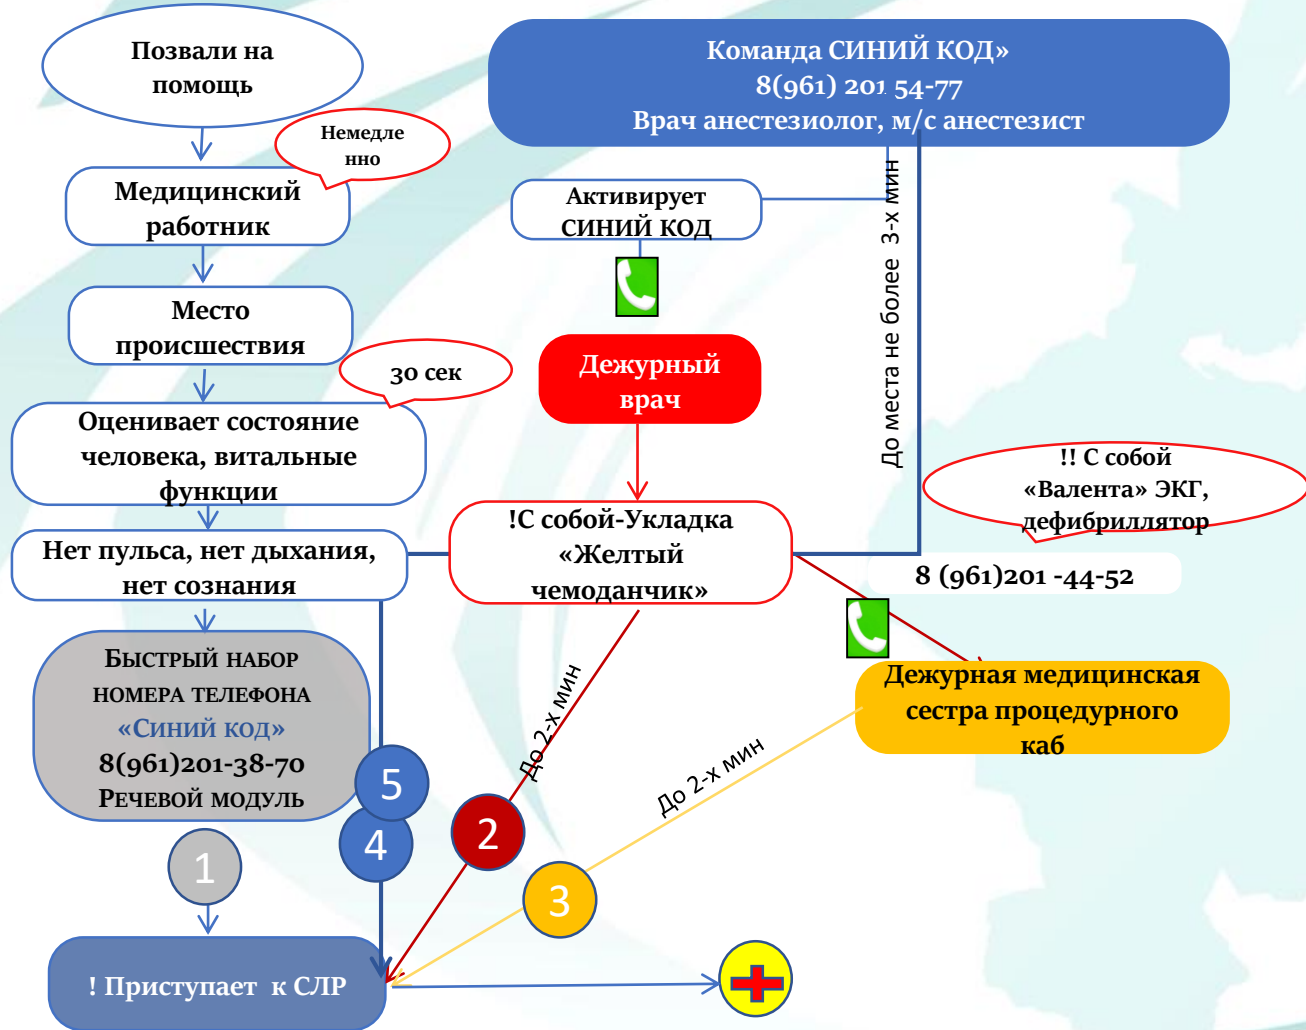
Позвали на помощь

Немедленно

Медицинский работник

Место происшествия

30 сек

Оценивает состояние человека, витальные функции

Нет пульса, нет дыхания, нет сознания

Быстрый набор номера телефона «Синий код» 8(961)201-38-70 Речевой модуль

1

5

4

! Приступает к СЛР

Команда СИНИЙ КОД» 8(961) 201 54-77 Врач анестезиолог, м/с анестезист

Активирует СИНИЙ КОД

Дежурный врач

!С собой-Укладка «Желтый чемоданчик»

До 2-х мин

2

До места не более 3-х мин

!! С собой «Валента» ЭКГ, дефибриллятор

8 (961)201 -44-52

Дежурная медицинская сестра процедурного каб

До 2-х мин

3